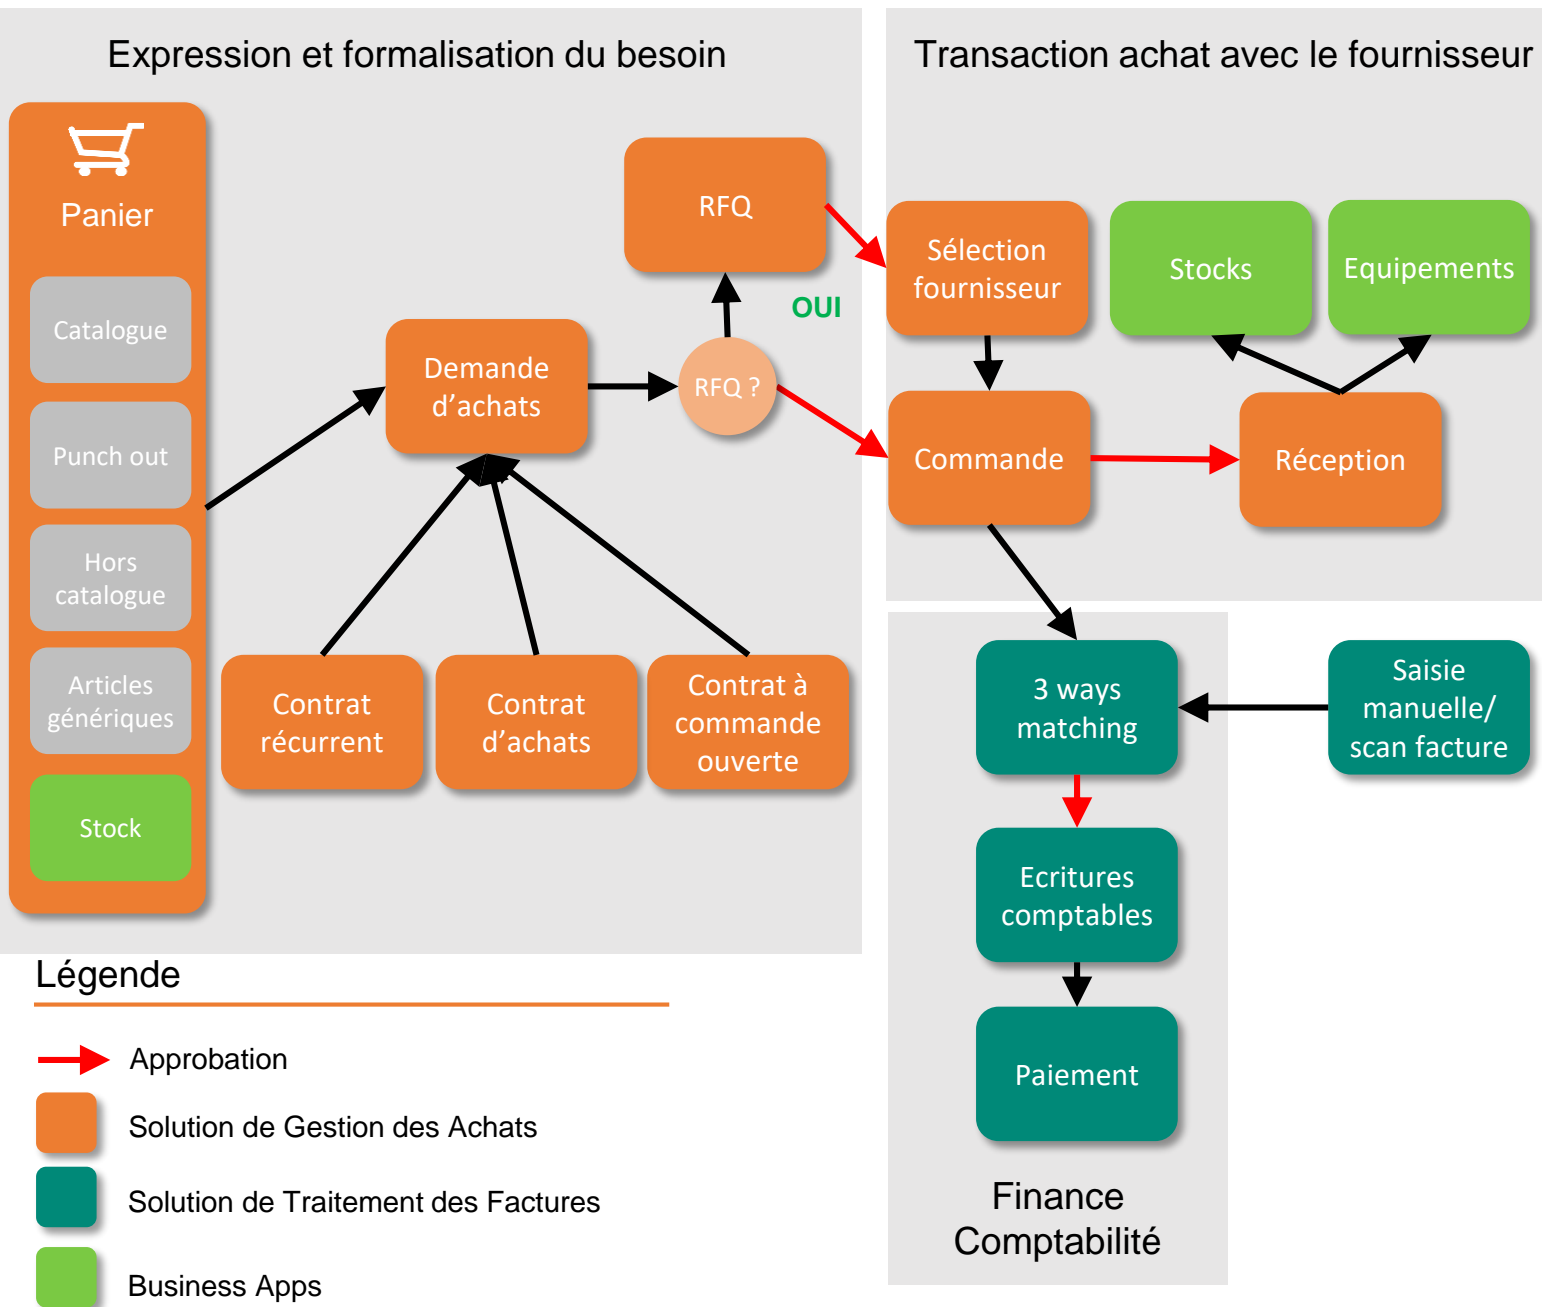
Expression et formalisation du besoin

Panier

Catalogue

Punch out

Hors catalogue

Articles génériques

Stock

Demande d'achats

RFQ

OUI

RFQ ?

Contrat récurrent

Contrat d'achats

Contrat à commande ouverte

Transaction achat avec le fournisseur

Sélection fournisseur

Stocks

Equipements

Commande

Réception

3 ways matching

Saisie manuelle/ scan facture

Ecritures comptables

Paiement

Finance Comptabilité

Légende

Approbation

Solution de Gestion des Achats

Solution de Traitement des Factures

Business Apps